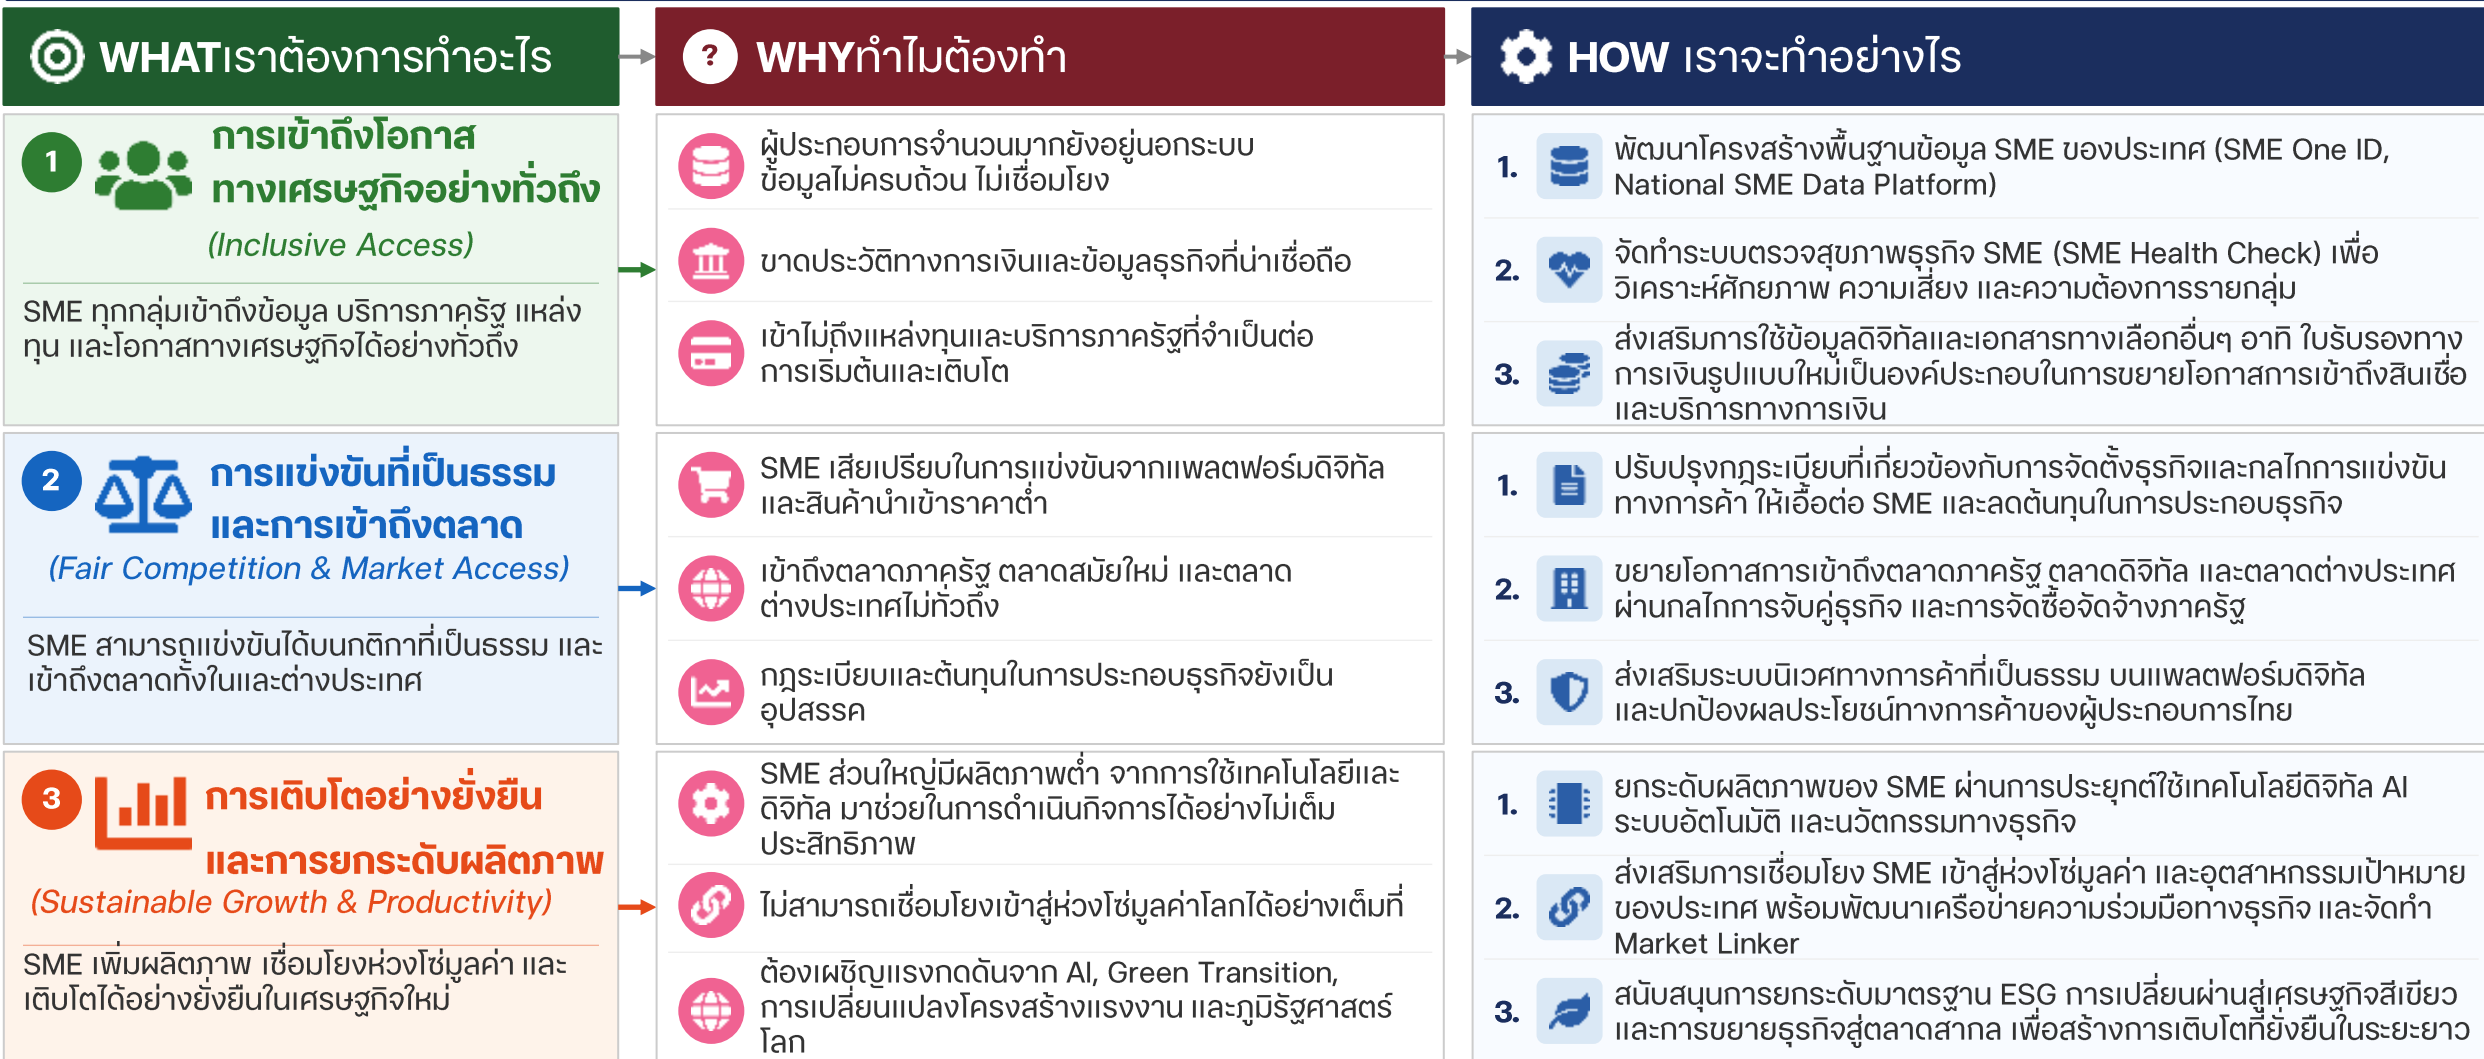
WHATเราต้องการทำอะไร

WHYทำไมต้องทำ

HOW เราจะทำอย่างไร

1 การเข้าถึงโอกาสทางเศรษฐกิจอย่างทั่วถึง (Inclusive Access)

SME ทุกกลุ่มเข้าถึงข้อมูล บริการภาครัฐ แหล่งทุน และโอกาสทางเศรษฐกิจได้อย่างทั่วถึง

ผู้ประกอบการจำนวนมากยังอยู่นอกระบบ ข้อมูลไม่ครบถ้วน ไม่เชื่อมโยง

ขาดประวัติทางการเงินและข้อมูลธุรกิจที่น่าเชื่อถือ

เข้าไม่ถึงแหล่งทุนและบริการภาครัฐที่จำเป็นต่อการเริ่มต้นและเติบโต

1. พัฒนาโครงสร้างพื้นฐานข้อมูล SME ของประเทศ (SME One ID, National SME Data Platform)

2. จัดทำระบบตรวจสุขภาพธุรกิจ SME (SME Health Check) เพื่อวิเคราะห์ศักยภาพ ความเสี่ยง และความต้องการรายกลุ่ม

3. ส่งเสริมการใช้ข้อมูลดิจิทัลและเอกสารทางเลือกอื่นๆ อาทิ ใบรับรองทางการเงินรูปแบบใหม่เป็นองค์ประกอบในการขยายโอกาสการเข้าถึงสินเชื่อและบริการทางการเงิน

2 การแข่งขันที่เป็นธรรมและการเข้าถึงตลาด (Fair Competition & Market Access)

SME สามารถแข่งขันได้บนกติกาที่เป็นธรรม และเข้าถึงตลาดทั้งในและต่างประเทศ

SME เสียเปรียบในการแข่งขันจากแพลตฟอร์มดิจิทัลและสินค้านำเข้าราคาต่ำ

เข้าถึงตลาดภาครัฐ ตลาดสมัยใหม่ และตลาดต่างประเทศไม่ทั่วถึง

กฎระเบียบและต้นทุนในการประกอบธุรกิจยังเป็นอุปสรรค

1. ปรับปรุงกฎระเบียบที่เกี่ยวข้องกับการจัดตั้งธุรกิจและกลไกการแข่งขันทางการค้า ให้เอื้อต่อ SME และลดต้นทุนในการประกอบธุรกิจ

2. ขยายโอกาสการเข้าถึงตลาดภาครัฐ ตลาดดิจิทัล และตลาดต่างประเทศผ่านกลไกการจับคู่ธุรกิจ และการจัดซื้อจัดจ้างภาครัฐ

3. ส่งเสริมระบบนิเวศทางการค้าที่เป็นธรรม บนแพลตฟอร์มดิจิทัลและปกป้องผลประโยชน์ทางการค้าของผู้ประกอบการไทย

3 การเติบโตอย่างยั่งยืนและการยกระดับผลิตภาพ (Sustainable Growth & Productivity)

SME เพิ่มผลิตภาพ เชื่อมโยงห่วงโซ่มูลค่า และเติบโตได้อย่างยั่งยืนในเศรษฐกิจใหม่

SME ส่วนใหญ่มีผลิตภาพต่ำ จากการใช้เทคโนโลยีและดิจิทัล มาช่วยในการดำเนินกิจการได้อย่างไม่เต็มประสิทธิภาพ

ไม่สามารถเชื่อมโยงเข้าสู่ห่วงโซ่มูลค่าโลกได้อย่างเต็มที่

ต้องเผชิญแรงกดดันจาก AI, Green Transition, การเปลี่ยนแปลงโครงสร้างแรงงาน และภูมิรัฐศาสตร์โลก

1. ยกระดับผลิตภาพของ SME ผ่านการประยุกต์ใช้เทคโนโลยีดิจิทัล AI ระบบอัตโนมัติ และนวัตกรรมทางธุรกิจ

2. ส่งเสริมการเชื่อมโยง SME เข้าสู่ห่วงโซ่มูลค่า และอุตสาหกรรมเป้าหมายของประเทศ พร้อมพัฒนาเครือข่ายความร่วมมือทางธุรกิจ และจัดทำ Market Linker

3. สนับสนุนการยกระดับมาตรฐาน ESG การเปลี่ยนผ่านสู่เศรษฐกิจสีเขียวและการขยายธุรกิจสู่ตลาดสากล เพื่อสร้างการเติบโตที่ยั่งยืนในระยะยาว